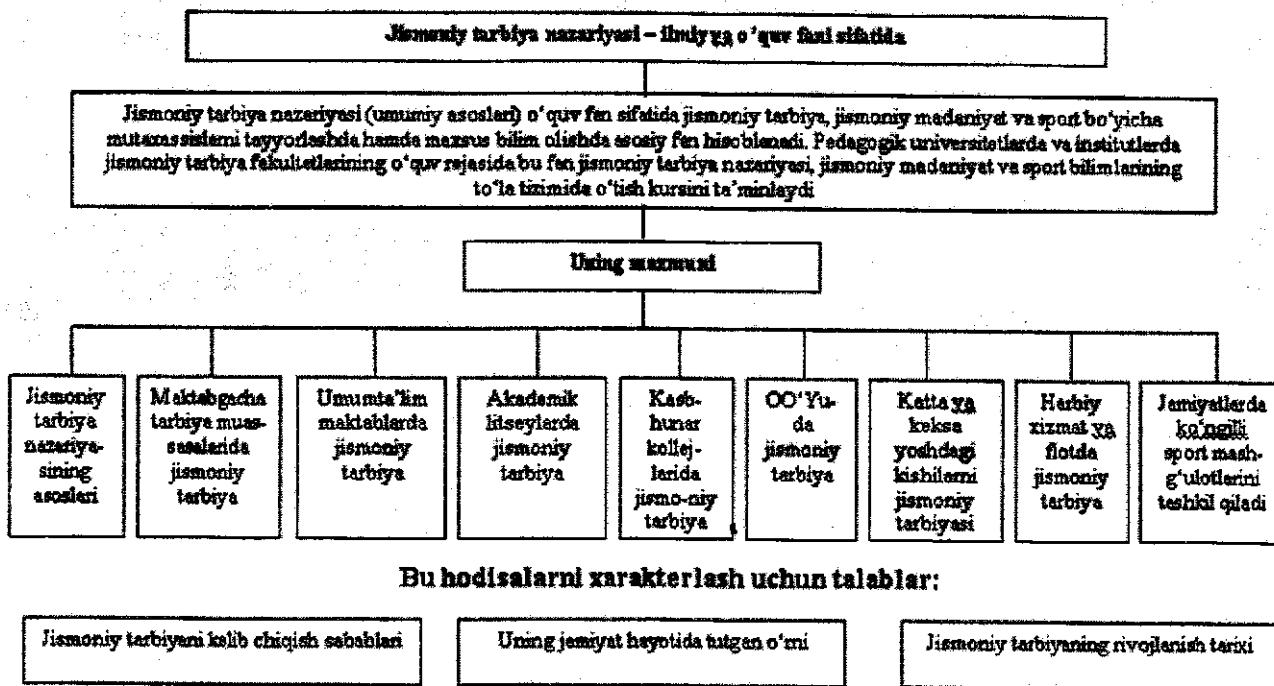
Jismoniy tarbiya nazariyasi – ilmiy va o'quv fani sifatida

Jismoniy tarbiya nazariyasi (umumiy asoslari) o'quv fan sifatida jismoniy tarbiya, jismoniy madaniyat va sport bo'yicha mutaxassislarni tayyorlashda hamda maxsus bilim olishda asosiy fan hisoblanadi. Pedagogik universitetlarda va institutlarda jismoniy tarbiya fakultetlarining o'quv rejasida bu fan jismoniy tarbiya nazariyasi, jismoniy madaniyat va sport bilimlarining to'la tizimida o'tish kursini ta'minlaydi

Uning mazmuni

Jismoniy tarbiya nazariyasining asoslari

Maktabgacha tarbiya muassasalarida jismoniy tarbiya

Umumta'lim maktablarda jismoniy tarbiya

Akademik litseylarda jismoniy tarbiya

Kasb-hunar kollejlarida jismo-niy tarbiya

OO'Yu-da jismoniy tarbiya

Katta va keksa yoshdagi kishilarni jismoniy tarbiyasi

Harbiy xizmat va flotda jismoniy tarbiya

Jamiyatlarda ko'ngilli sport mashg'ulotlarini tashkil qiladi

Bu hodisalarni xarakterlash uchun talablar:

Jismoniy tarbiyani kelib chiqish sabablari

Uning jamiyat hayotida tutgan o'rni

Jismoniy tarbiyaning rivojlanish tarixi